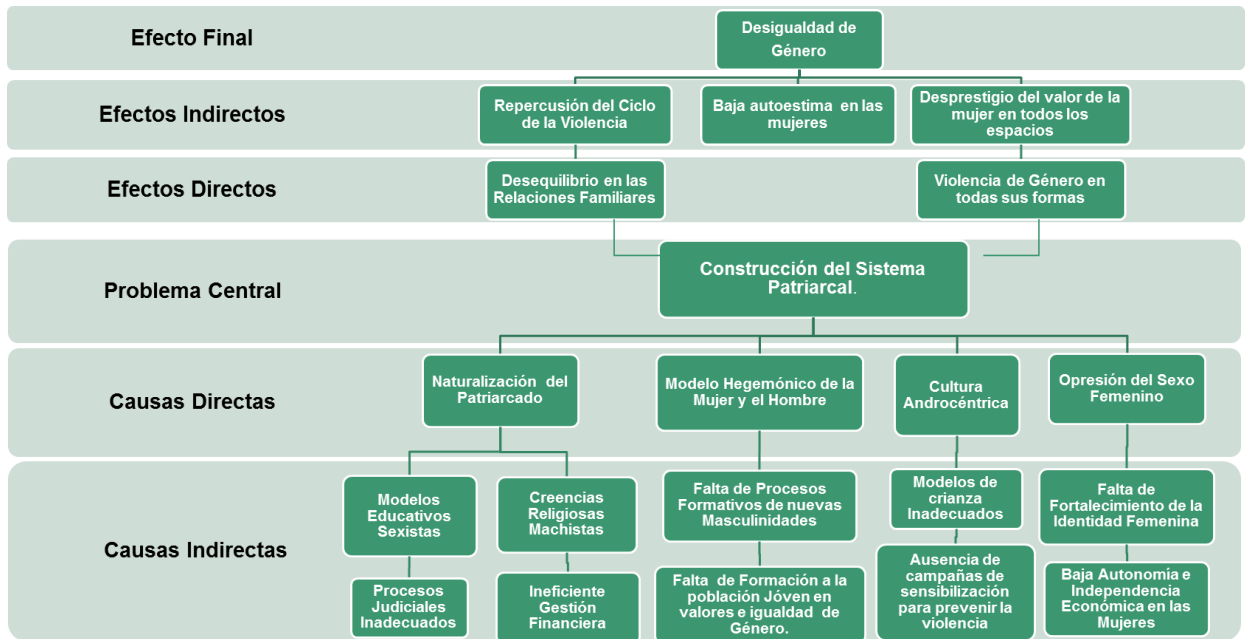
Efecto Final

Desigualdad de Género

Efectos Indirectos

Repercusión del Ciclo de la Violencia

Baja autoestima en las mujeres

Desprestigio del valor de la mujer en todos los espacios

Efectos Directos

Desequilibrio en las Relaciones Familiares

Violencia de Género en todas sus formas

Problema Central

Construcción del Sistema Patriarcal.

Causas Directas

Naturalización del Patriarcado

Modelo Hegemónico de la Mujer y el Hombre

Cultura Androcéntrica

Opresión del Sexo Femenino

Causas Indirectas

Modelos Educativos Sexistas

Creencias Religiosas Machistas

Falta de Procesos Formativos de nuevas Masculinidades

Modelos de crianza Inadecuados

Falta de Fortalecimiento de la Identidad Femenina

Procesos Judiciales Inadecuados

Ineficiente Gestión Financiera

Falta de Formación a la población Jóven en valores e igualdad de Género.

Ausencia de campañas de sensibilización para prevenir la violencia

Baja Autonomía e Independencia Económica en las Mujeres